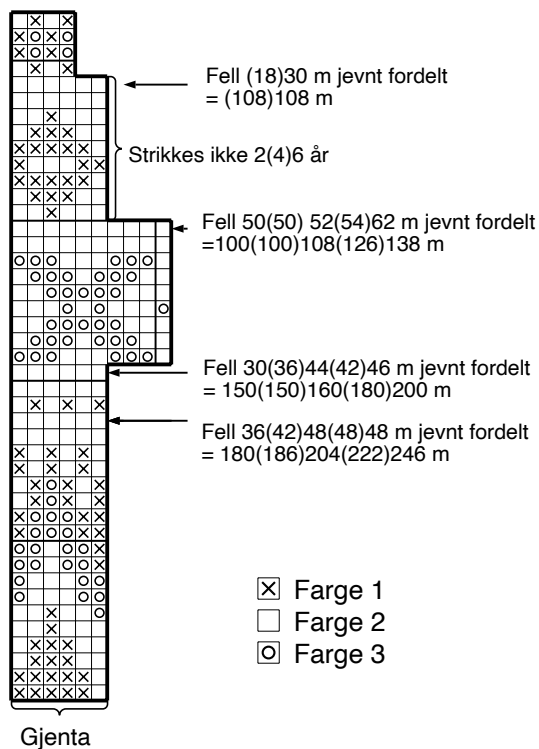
Fell (18)30 m jevnt fordelt = (108)108 m

Strikkes ikke 2(4)6 år

Fell 50(50) 52(54)62 m jevnt fordelt =100(100)108(126)138 m

Fell 30(36)44(42)46 m jevnt fordelt = 150(150)160(180)200 m

Fell 36(42)48(48)48 m jevnt fordelt = 180(186)204(222)246 m

☒ Farge 1
☐ Farge 2
⊡ Farge 3

Gjenta